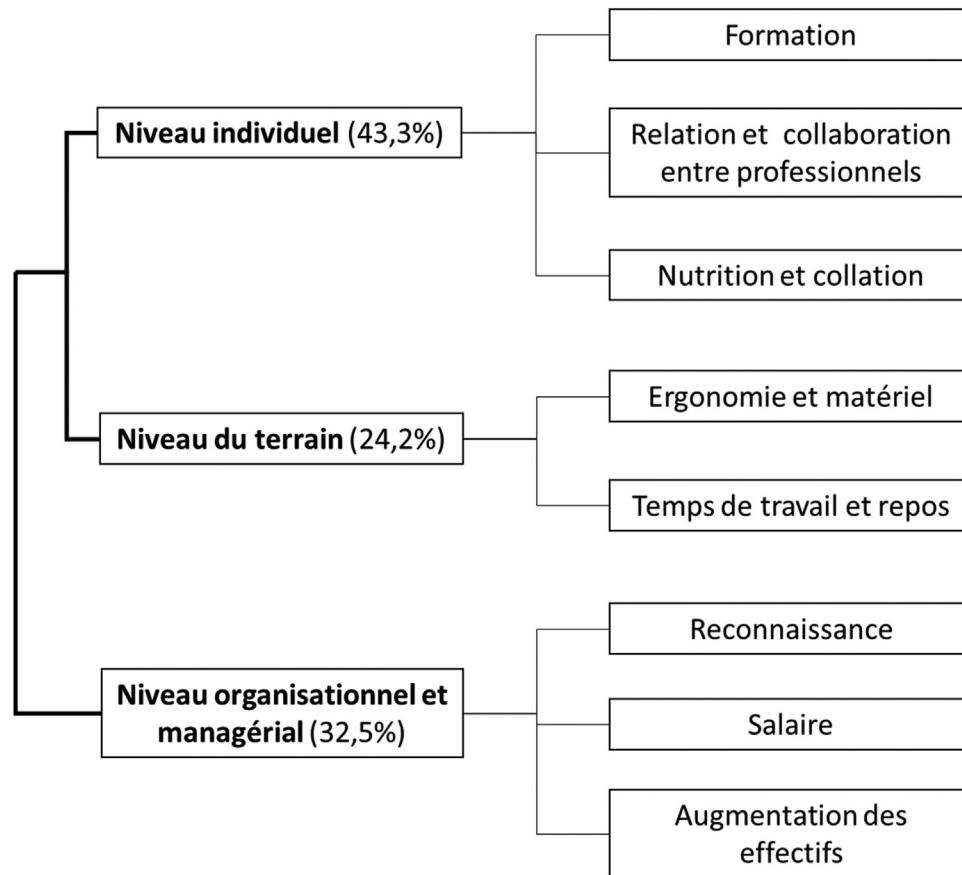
Niveau individuel (43,3%)

Formation

Relation et collaboration entre professionnels

Nutrition et collation

Niveau du terrain (24,2%)

Ergonomie et matériel

Temps de travail et repos

Niveau organisationnel et managérial (32,5%)

Reconnaissance

Salaire

Augmentation des effectifs